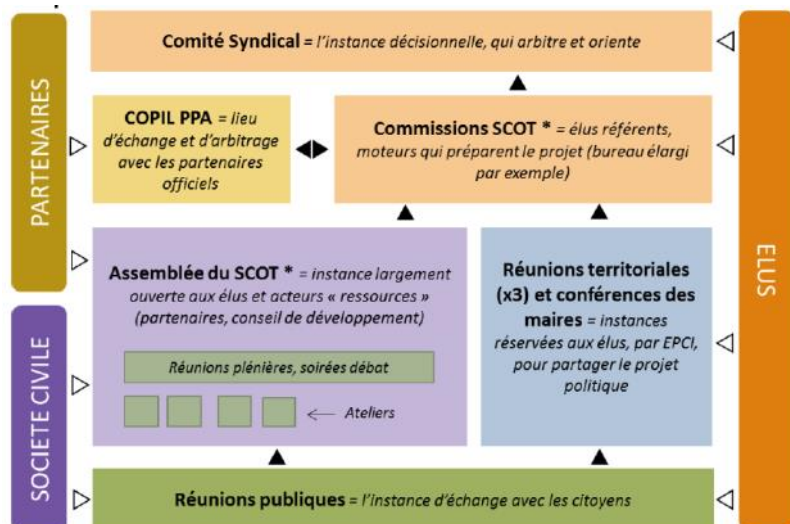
PARTENAIRES

SOCIETE CIVILE

ELUS

Comité Syndical = l'instance décisionnelle, qui arbitre et oriente

COPIL PPA = lieu d'échange et d'arbitrage avec les partenaires officiels

Commissions SCOT * = élus référents, moteurs qui préparent le projet (bureau élargi par exemple)

Assemblée du SCOT * = instance largement ouverte aux élus et acteurs « ressources » (partenaires, conseil de développement)

Réunions plénières, soirées débat

Ateliers

Réunions territoriales (x3) et conférences des maires = instances réservées aux élus, par EPCI, pour partager le projet politique

Réunions publiques = l'instance d'échange avec les citoyens